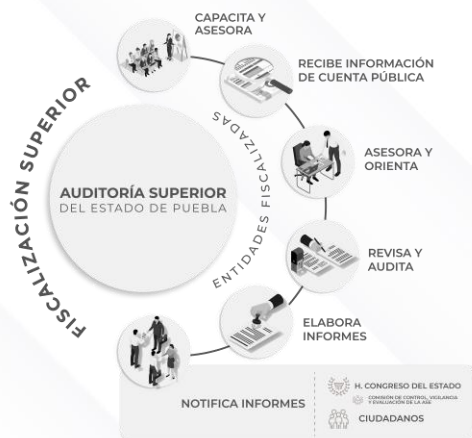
CAPACITA Y ASESORA

RECIBE INFORMACIÓN DE CUENTA PÚBLICA

ASESORA Y ORIENTA

REVISA Y AUDITA

ELABORA INFORMES

FISCALIZACIÓN SUPERIOR

ENTIDADES FISCALIZADAS

AUDITORÍA SUPERIOR DEL ESTADO DE PUEBLA

NOTIFICA INFORMES

H. CONGRESO DEL ESTADO
COMISIÓN DE CONTROL, VIGILANCIA Y EVALUACIÓN DE LA ASE

CIUDADANOS